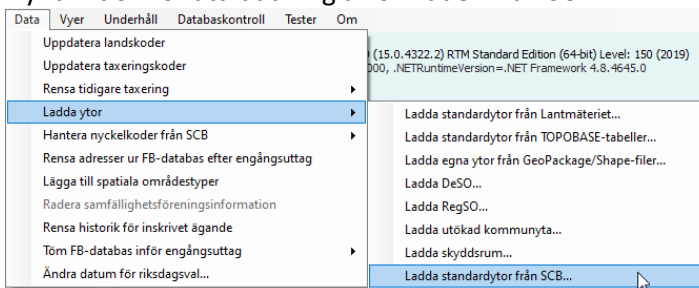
Data Vyer Underhåll Databaskontroll Tester Om

Uppdatera landskoder
Uppdatera taxeringskoder
Rensa tidigare taxering
Ladda ytor
Hantera nyckelkoder från SCB
Rensa adresser ur FB-databas efter engångsuttag
Lägga till spatiala områdestyper
Radera samfällighetsföreningsinformation
Rensa historik för inskrivet ägande
Töm FB-databas inför engångsuttag
Ändra datum för riksdagsval...

(15.0.4322.2) RTM Standard Edition (64-bit) Level: 150 (2019)
000, .NETRuntimeVersion=.NET Framework 4.8.4645.0

Ladda standardytor från Lantmäteriet...
Ladda standardytor från TOPOBASE-tabeller...
Ladda egna ytor från GeoPackage/Shape-filer...
Ladda DeSO...
Ladda RegSO...
Ladda utökad kommunyta...
Ladda skyddsrum...
Ladda standardytor från SCB...